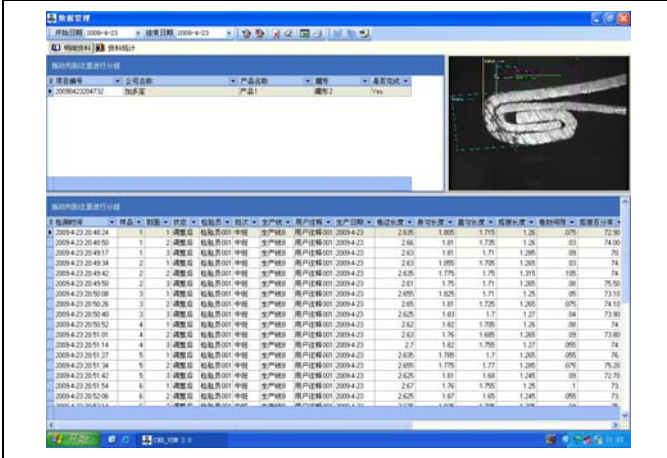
数据管理

开始日期 2009-4-23 结束日期 2009-4-23

明细资料 资料统计

拖动列标题进行分组

| 项目编号 | 公司名称 | 产品名称 | 规格 | 是否完成 |
|---|---|---|---|---|
| 20090423204732 | 加多宝 | 产品1 | 规格2 | Yes |

拖动列标题进行分组

| 检测时间 | 样品 | 割面 | 状态 | 检验员 | 班次 | 生产线 | 用户注释 | 生产日期 | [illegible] | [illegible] | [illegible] | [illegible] | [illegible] | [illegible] |
|---|---|---|---|---|---|---|---|---|---|---|---|---|---|---|
| 2009-4-23 20:48:24 | 1 | 1 | 调整后 | 检验员001 | 中班 | 生产线B | 用户注释001 | 2009-4-23 | 2.635 | 1.805 | 1.715 | 1.26 | .075 | 72.90 |
| 2009-4-23 20:48:50 | 1 | 2 | 调整后 | 检验员001 | 中班 | 生产线B | 用户注释001 | 2009-4-23 | 2.66 | 1.81 | 1.735 | 1.26 | .03 | 74.00 |
| 2009-4-23 20:49:17 | 1 | 3 | 调整后 | 检验员001 | 中班 | 生产线B | 用户注释001 | 2009-4-23 | 2.63 | 1.81 | 1.71 | 1.285 | .09 | 70. |
| 2009-4-23 20:49:34 | 2 | 1 | 调整后 | 检验员001 | 中班 | 生产线B | 用户注释001 | 2009-4-23 | 2.63 | 1.855 | 1.705 | 1.265 | .03 | 74. |
| 2009-4-23 20:49:42 | 2 | 2 | 调整后 | 检验员001 | 中班 | 生产线B | 用户注释001 | 2009-4-23 | 2.635 | 1.775 | 1.75 | 1.315 | .105 | 74. |
| 2009-4-23 20:49:50 | 2 | 3 | 调整后 | 检验员001 | 中班 | 生产线B | 用户注释001 | 2009-4-23 | 2.61 | 1.75 | 1.71 | 1.265 | .08 | 75.50 |
| 2009-4-23 20:50:08 | 3 | 1 | 调整后 | 检验员001 | 中班 | 生产线B | 用户注释001 | 2009-4-23 | 2.655 | 1.825 | 1.71 | 1.25 | .05 | 73.10 |
| 2009-4-23 20:50:26 | 3 | 2 | 调整后 | 检验员001 | 中班 | 生产线B | 用户注释001 | 2009-4-23 | 2.63 | 1.81 | 1.725 | 1.265 | .075 | 74.10 |
| 2009-4-23 20:50:40 | 3 | 3 | 调整后 | 检验员001 | 中班 | 生产线B | 用户注释001 | 2009-4-23 | 2.625 | 1.83 | 1.7 | 1.27 | .04 | 73.90 |
| 2009-4-23 20:50:52 | 4 | 1 | 调整后 | 检验员001 | 中班 | 生产线B | 用户注释001 | 2009-4-23 | 2.62 | 1.82 | 1.705 | 1.26 | .08 | 74. |
| 2009-4-23 20:51:01 | 4 | 2 | 调整后 | 检验员001 | 中班 | 生产线B | 用户注释001 | 2009-4-23 | 2.63 | 1.76 | 1.695 | 1.265 | .09 | 73.80 |
| 2009-4-23 20:51:14 | 4 | 3 | 调整后 | 检验员001 | 中班 | 生产线B | 用户注释001 | 2009-4-23 | 2.7 | 1.82 | 1.755 | 1.27 | .055 | 74. |
| 2009-4-23 20:51:27 | 5 | 1 | 调整后 | 检验员001 | 中班 | 生产线B | 用户注释001 | 2009-4-23 | 2.635 | 1.785 | 1.7 | 1.265 | .055 | 76. |
| 2009-4-23 20:51:34 | 5 | 2 | 调整后 | 检验员001 | 中班 | 生产线B | 用户注释001 | 2009-4-23 | 2.655 | 1.775 | 1.77 | 1.285 | .075 | 75.20 |
| 2009-4-23 20:51:42 | 5 | 3 | 调整后 | 检验员001 | 中班 | 生产线B | 用户注释001 | 2009-4-23 | 2.625 | 1.81 | 1.68 | 1.245 | .05 | 72.70 |
| 2009-4-23 20:51:54 | 6 | 1 | 调整后 | 检验员001 | 中班 | 生产线B | 用户注释001 | 2009-4-23 | 2.67 | 1.76 | 1.755 | 1.25 | .1 | 73. |
| 2009-4-23 20:52:06 | 6 | 2 | 调整后 | 检验员001 | 中班 | 生产线B | 用户注释001 | 2009-4-23 | 2.625 | 1.87 | 1.65 | 1.245 | .055 | 73. |

开始 CMS_KSN 3.0 11:00